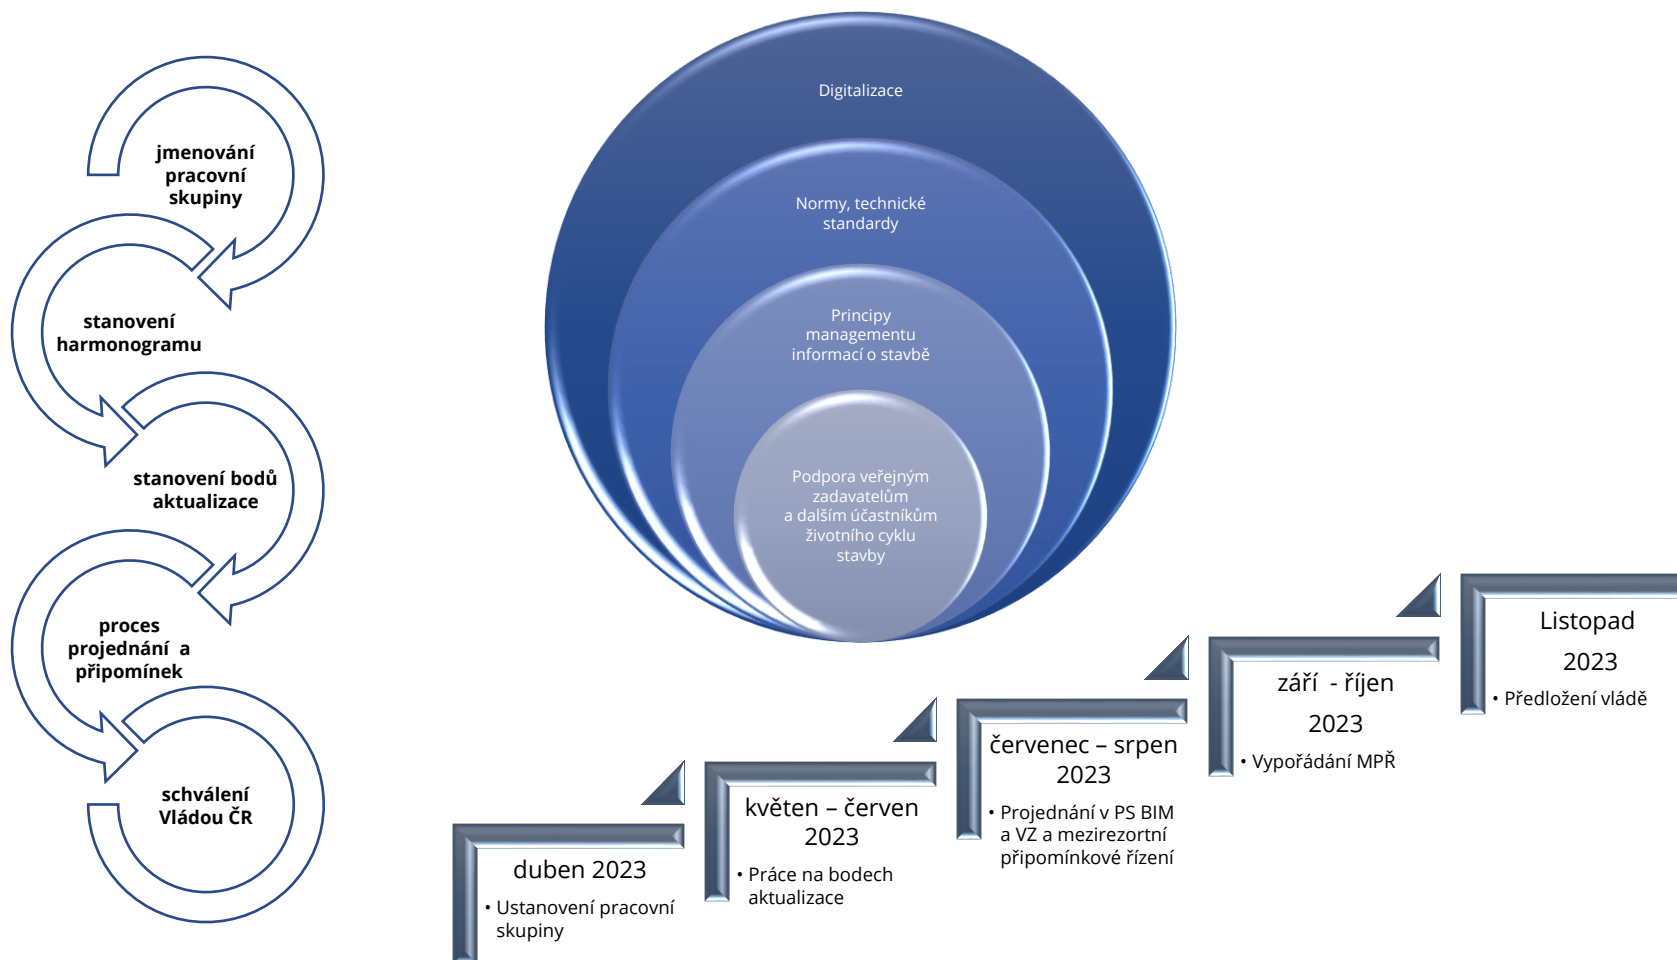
jmenování pracovní skupiny

stanovení harmonogramu

stanovení bodů aktualizace

proces projednání a připomínek

schválení Vládou ČR

Digitalizace

Normy, technické standardy

Principy managementu informací o stavbě

Podpora veřejným zadavatelům a dalším účastníkům životního cyklu stavby

duben 2023
• Ustanovení pracovní skupiny

květen – červen 2023
• Práce na bodech aktualizace

červenec – srpen 2023
• Projednání v PS BIM a VZ a mezirezortní připomínkové řízení

září - říjen 2023
• Vypořádání MPŘ

Listopad 2023
• Předložení vládě